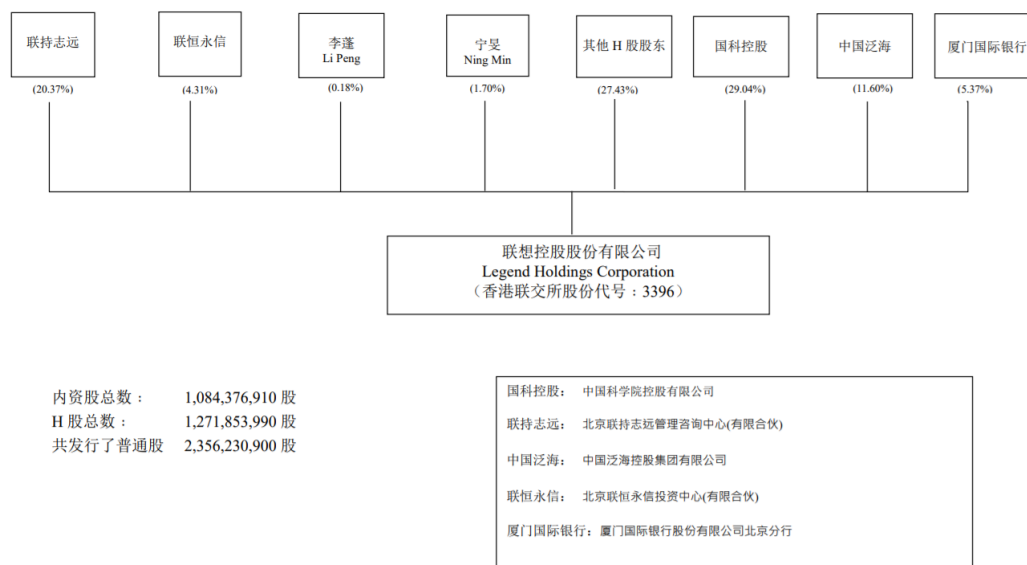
联持志远

(20.37%)

联恒永信

(4.31%)

李蓬
Li Peng

(0.18%)

宁旻
Ning Min

(1.70%)

其他 H 股股东

(27.43%)

国科控股

(29.04%)

中国泛海

(11.60%)

厦门国际银行

(5.37%)

联想控股股份有限公司
Legend Holdings Corporation
（香港联交所股份代号：3396）

内资股总数： 1,084,376,910 股
H 股总数： 1,271,853,990 股
共发行了普通股 2,356,230,900 股

国科控股： 中国科学院控股有限公司

联持志远： 北京联持志远管理咨询中心(有限合伙)

中国泛海： 中国泛海控股集团有限公司

联恒永信： 北京联恒永信投资中心(有限合伙)

厦门国际银行： 厦门国际银行股份有限公司北京分行